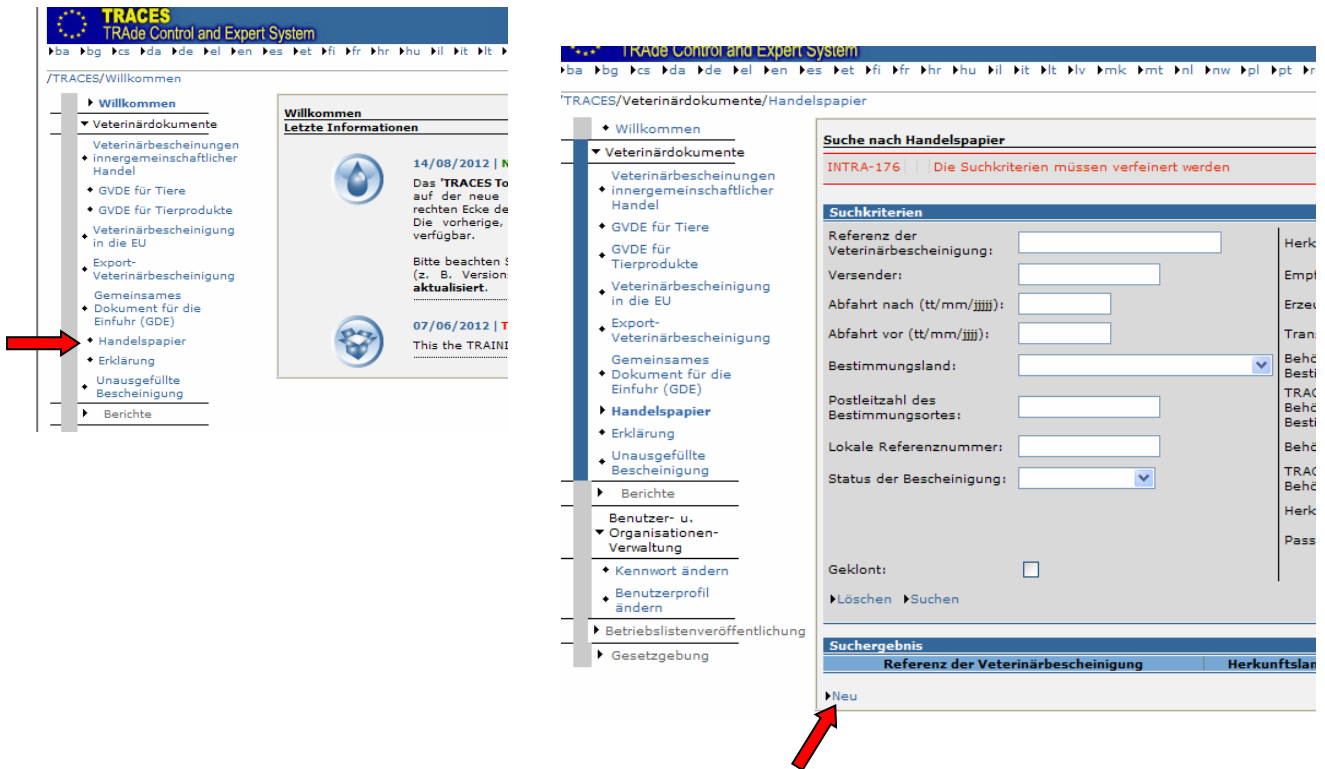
TRACES
TRAde Control and Expert System
ba bg cs da de el en es et fi fr hr hu il it lt

/TRACES/Willkommen

Willkommen
Veterinärdokumente
Veterinärbescheinigungen innergemeinschaftlicher Handel
GVDE für Tiere
GVDE für Tierprodukte
Veterinärbescheinigung in die EU
Export-Veterinärbescheinigung
Gemeinsames Dokument für die Einfuhr (GDE)
Handelspapier
Erklärung
Unausgefüllte Bescheinigung
Berichte

Willkommen
Letzte Informationen

14/08/2012 | N
Das 'TRACES To auf der neue rechten Ecke de Die vorherige, verfügbar.

Bitte beachten S (z. B. Version aktualisiert.

07/06/2012 | T
This the TRAINI

TRAde Control and Expert System
ba bg cs da de el en es et fi fr hr hu il it lt lv mk mt nl nw pl pt r

/TRACES/Veterinärdokumente/Handelspapier

Willkommen
Veterinärdokumente
Veterinärbescheinigungen innergemeinschaftlicher Handel
GVDE für Tiere
GVDE für Tierprodukte
Veterinärbescheinigung in die EU
Export-Veterinärbescheinigung
Gemeinsames Dokument für die Einfuhr (GDE)
Handelspapier
Erklärung
Unausgefüllte Bescheinigung
Berichte
Benutzer- u. Organisationen-Verwaltung
Kennwort ändern
Benutzerprofil ändern
Betriebslistenveröffentlichung
Gesetzgebung

Suche nach Handelspapier
INTRA-176 | Die Suchkriterien müssen verfeinert werden

Suchkriterien
Referenz der Veterinärbescheinigung:
Versender:
Abfahrt nach (tt/mm/jjjj):
Abfahrt vor (tt/mm/jjjj):
Bestimmungsland:
Postleitzahl des Bestimmungsortes:
Lokale Referenznummer:
Status der Bescheinigung:
Geklont:
Herk
Empf
Erzeu
Trans
Behö Besti
TRAC Behö Besti
Behö
TRAC Behö
Herk
Pass
Löschen Suchen

Suchergebnis
| Referenz der Veterinärbescheinigung | Herkunftslan |
|---|---|

Neu